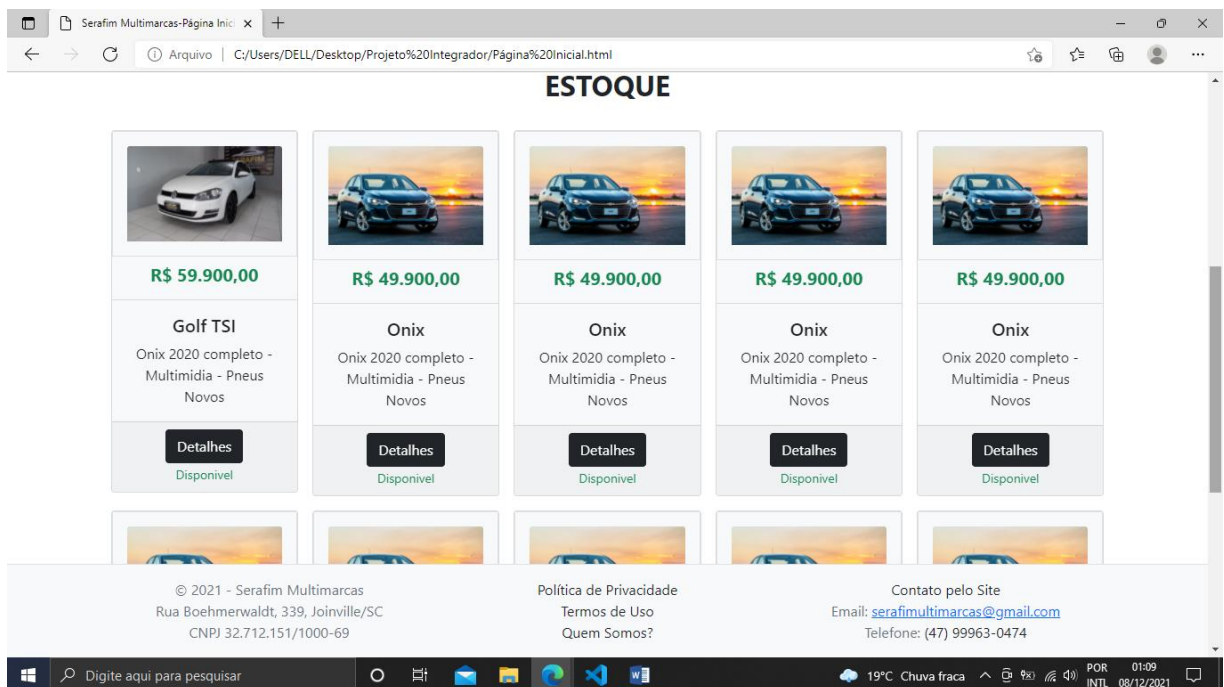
Serafim Multimarcas-Página Inic ×

Arquivo | C:/Users/DELL/Desktop/Projeto%20Integrador/Página%20Inicial.html

ESTOQUE

R$ 59.900,00

Golf TSI

Onix 2020 completo - Multimidia - Pneus Novos

Detalhes

Disponivel

R$ 49.900,00

Onix

Onix 2020 completo - Multimidia - Pneus Novos

Detalhes

Disponivel

R$ 49.900,00

Onix

Onix 2020 completo - Multimidia - Pneus Novos

Detalhes

Disponivel

R$ 49.900,00

Onix

Onix 2020 completo - Multimidia - Pneus Novos

Detalhes

Disponivel

R$ 49.900,00

Onix

Onix 2020 completo - Multimidia - Pneus Novos

Detalhes

Disponivel

© 2021 - Serafim Multimarcas
Rua Boehmerwaldt, 339, Joinville/SC
CNPJ 32.712.151/1000-69

Política de Privacidade
Termos de Uso
Quem Somos?

Contato pelo Site
Email: serafimmultimarcas@gmail.com
Telefone: (47) 99963-0474

Digite aqui para pesquisar

19°C Chuva fraca POR INTL 01:09 08/12/2021